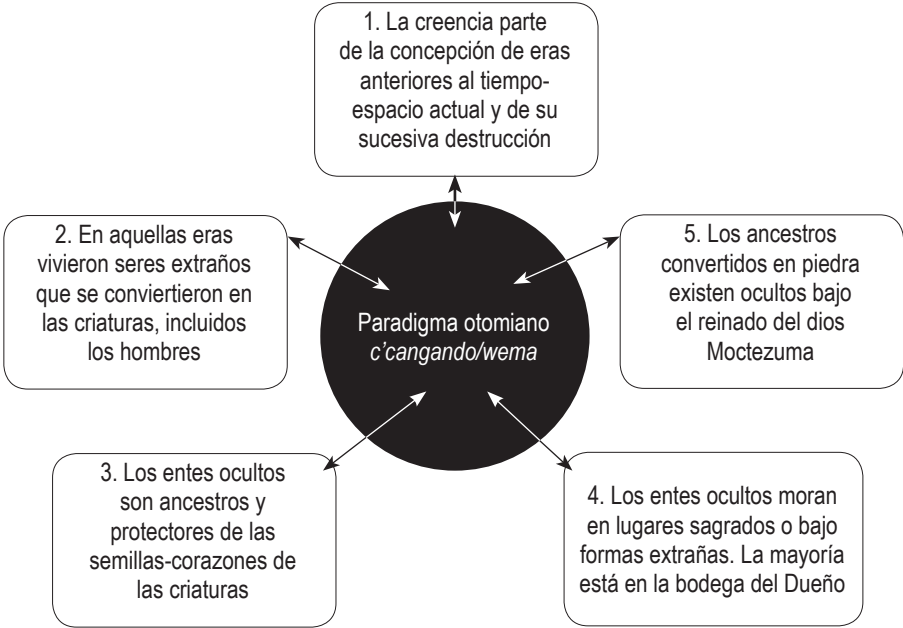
1. La creencia parte de la concepción de eras anteriores al tiempo-espacio actual y de su sucesiva destrucción

2. En aquellas eras vivieron seres extraños que se conviertieron en las criaturas, incluidos los hombres

Paradigma otomiano *c'cangando/wema*

5. Los ancestros convertidos en piedra existen ocultos bajo el reinado del dios Moctezuma

3. Los entes ocultos son ancestros y protectores de las semillas-corazones de las criaturas

4. Los entes ocultos moran en lugares sagrados o bajo formas extrañas. La mayoría está en la bodega del Dueño